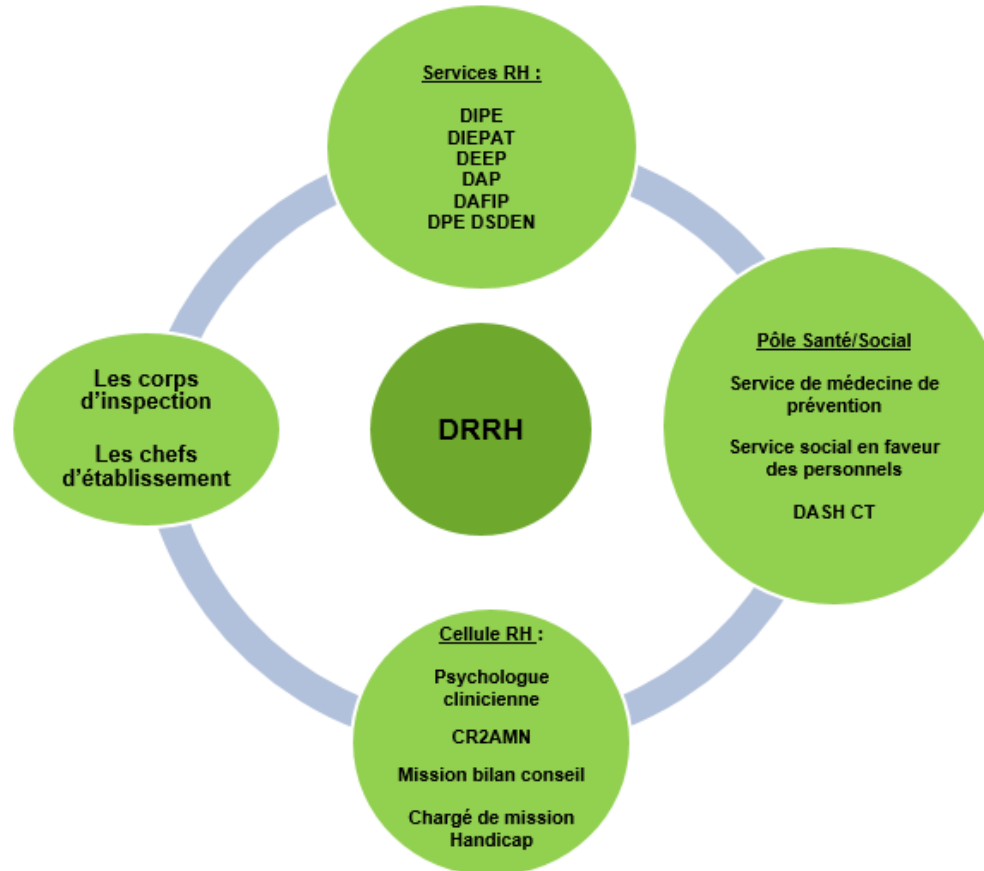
Services RH :

DIPE
DIEPAT
DEEP
DAP
DAFIP
DPE DSDEN

Les corps d'inspection

Les chefs d'établissement

DRRH

Pôle Santé/Social

Service de médecine de prévention

Service social en faveur des personnels

DASH CT

Cellule RH :

Psychologue clinicienne

CR2AMN

Mission bilan conseil

Chargé de mission Handicap